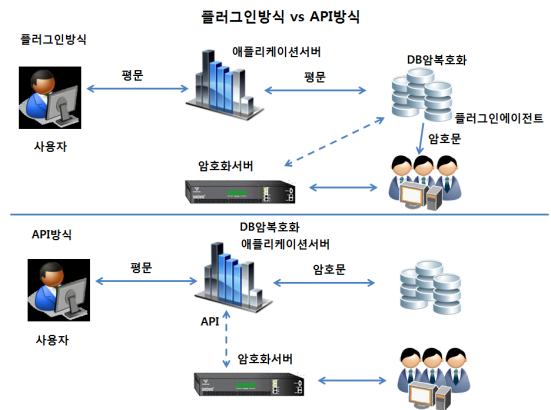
플러그인방식 vs API방식

플러그인방식

평문

애플리케이션서버

평문

DB암복호화

플러그인에이전트

암호문

사용자

암호화서버

API방식

DB암복호화

애플리케이션서버

평문

암호문

API

사용자

암호화서버